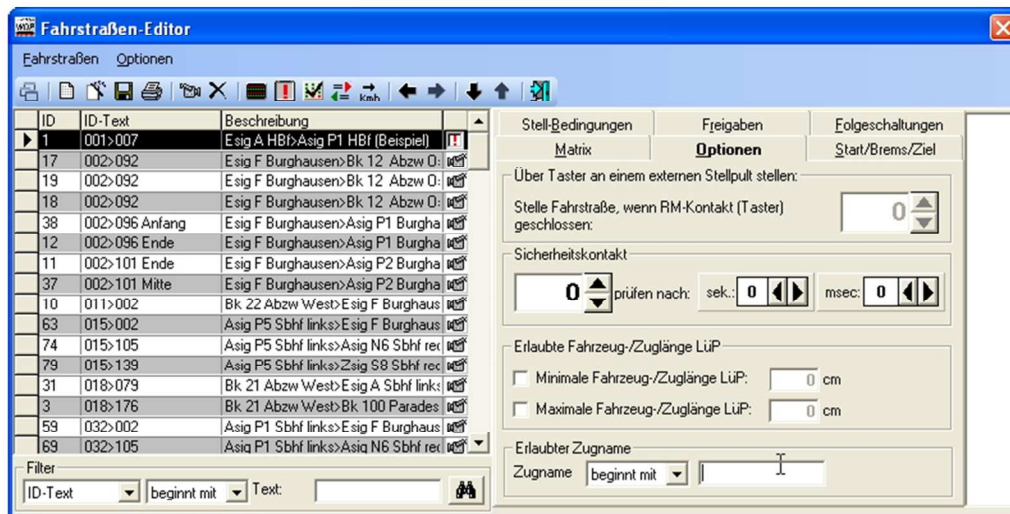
Fahrstraßen-Editor

Fahrstraßen Optionen

| ID | ID-Text | Beschreibung |
|---|---|---|
| 1 | 001>007 | Esig A HBf>Asig P1 HBf (Beispiel) |
| 17 | 002>092 | Esig F Burghausen>Bk 12 Abzw O: |
| 19 | 002>092 | Esig F Burghausen>Bk 12 Abzw O: |
| 18 | 002>092 | Esig F Burghausen>Bk 12 Abzw O: |
| 38 | 002>096 Anfang | Esig F Burghausen>Asig P1 Burgha |
| 12 | 002>096 Ende | Esig F Burghausen>Asig P1 Burgha |
| 11 | 002>101 Ende | Esig F Burghausen>Asig P2 Burgha |
| 37 | 002>101 Mitte | Esig F Burghausen>Asig P2 Burgha |
| 10 | 011>002 | Bk 22 Abzw West>Esig F Burghaus |
| 63 | 015>002 | Asig P5 Sbhf links>Esig F Burghaus |
| 74 | 015>105 | Asig P5 Sbhf links>Asig N6 Sbhf rec |
| 79 | 015>139 | Asig P5 Sbhf links>Zsig S8 Sbhf rec |
| 31 | 018>079 | Bk 21 Abzw West>Esig A Sbhf links |
| 3 | 018>176 | Bk 21 Abzw West>Bk 100 Parades |
| 59 | 032>002 | Asig P1 Sbhf links>Esig F Burghaus |
| 69 | 032>105 | Asig P1 Sbhf links>Asig N6 Sbhf rec |

Filter
ID-Text beginnt mit Text:

Stell-Bedingungen Freigaben Folgeschaltungen
Matrix Optionen Start/Brems/Ziel

Über Taster an einem externen Stellpult stellen:
Stelle Fahrstraße, wenn RM-Kontakt (Taster) geschlossen: 0

Sicherheitskontakt
0 prüfen nach: sek.: 0 msec: 0

Erlaubte Fahrzeug-/Zuglänge LüP
Minimale Fahrzeug-/Zuglänge LüP: 0 cm
Maximale Fahrzeug-/Zuglänge LüP: 0 cm

Erlaubter Zugname
Zugname beginnt mit